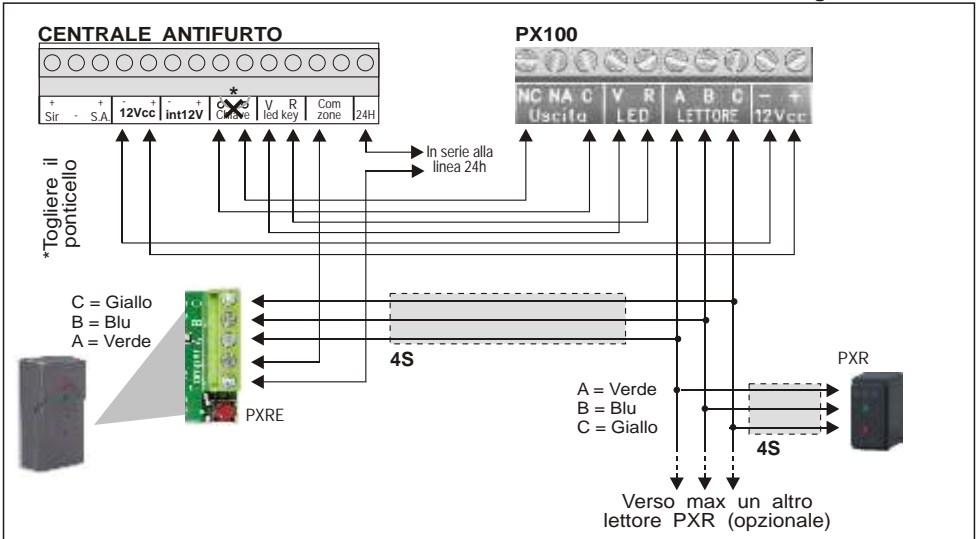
CENTRALE ANTIFURTO

+ Sir - + S.A.
- 12Vcc +
- int12V +
* Chiave
V led
R key
Com zone
24H

PX100

NC NA C Uscita
V R LED
A B C LETTORE
— + 12Vcc

In serie alla linea 24h

*Togliere il ponticello

C = Giallo
B = Blu
A = Verde

PXRE

4S

PXR

A = Verde
B = Blu
C = Giallo

4S

Verso max un altro lettore PXR (opzionale)